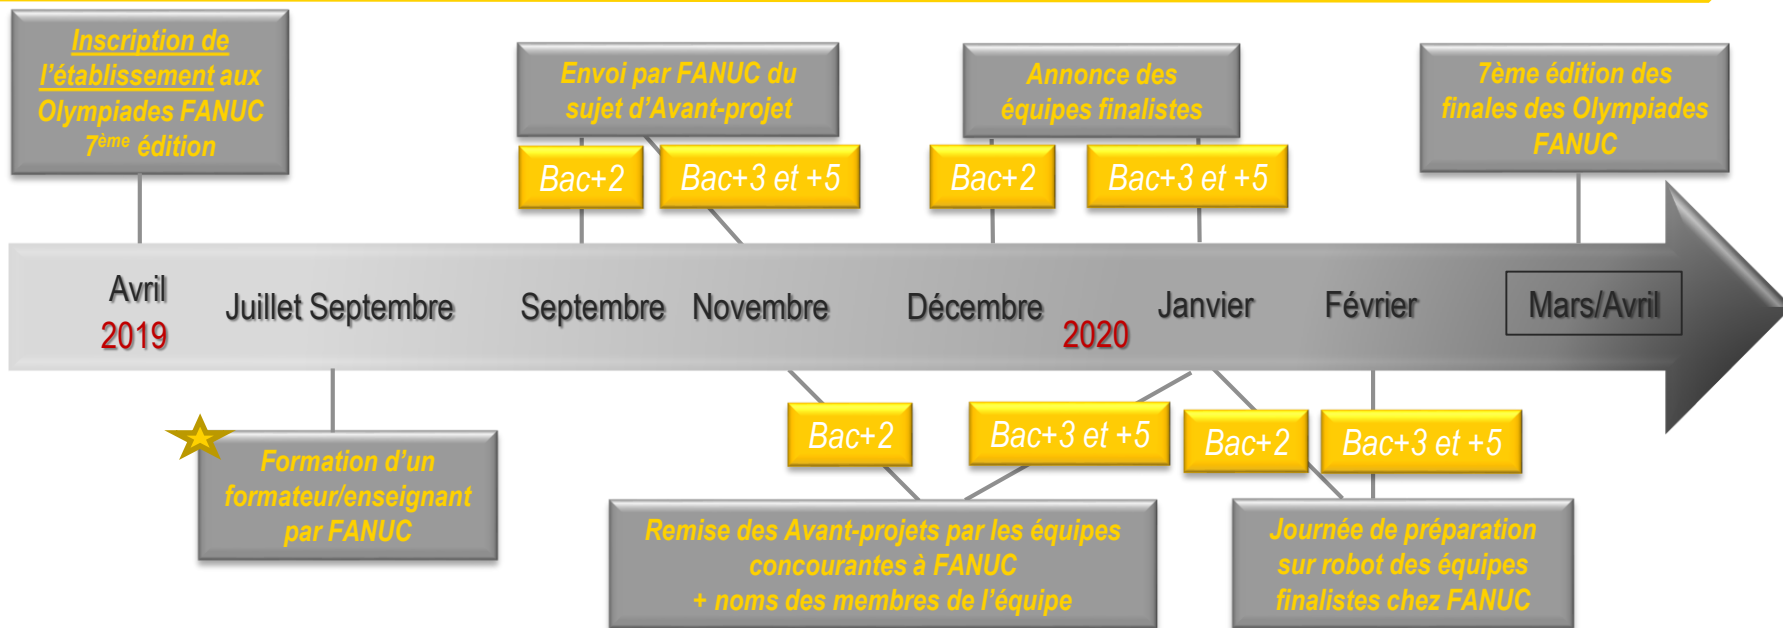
Inscription de l'établissement aux Olympiades FANUC 7$^{ème}$ édition

Envoi par FANUC du sujet d'Avant-projet

Bac+2

Bac+3 et +5

Annonce des équipes finalistes

Bac+2

Bac+3 et +5

7ème édition des finales des Olympiades FANUC

Avril 2019

Juillet Septembre

Septembre

Novembre

Décembre

2020

Janvier

Février

Mars/Avril

Formation d'un formateur/enseignant par FANUC

Bac+2

Bac+3 et +5

Remise des Avant-projets par les équipes concourantes à FANUC + noms des membres de l'équipe

Bac+2

Bac+3 et +5

Journée de préparation sur robot des équipes finalistes chez FANUC